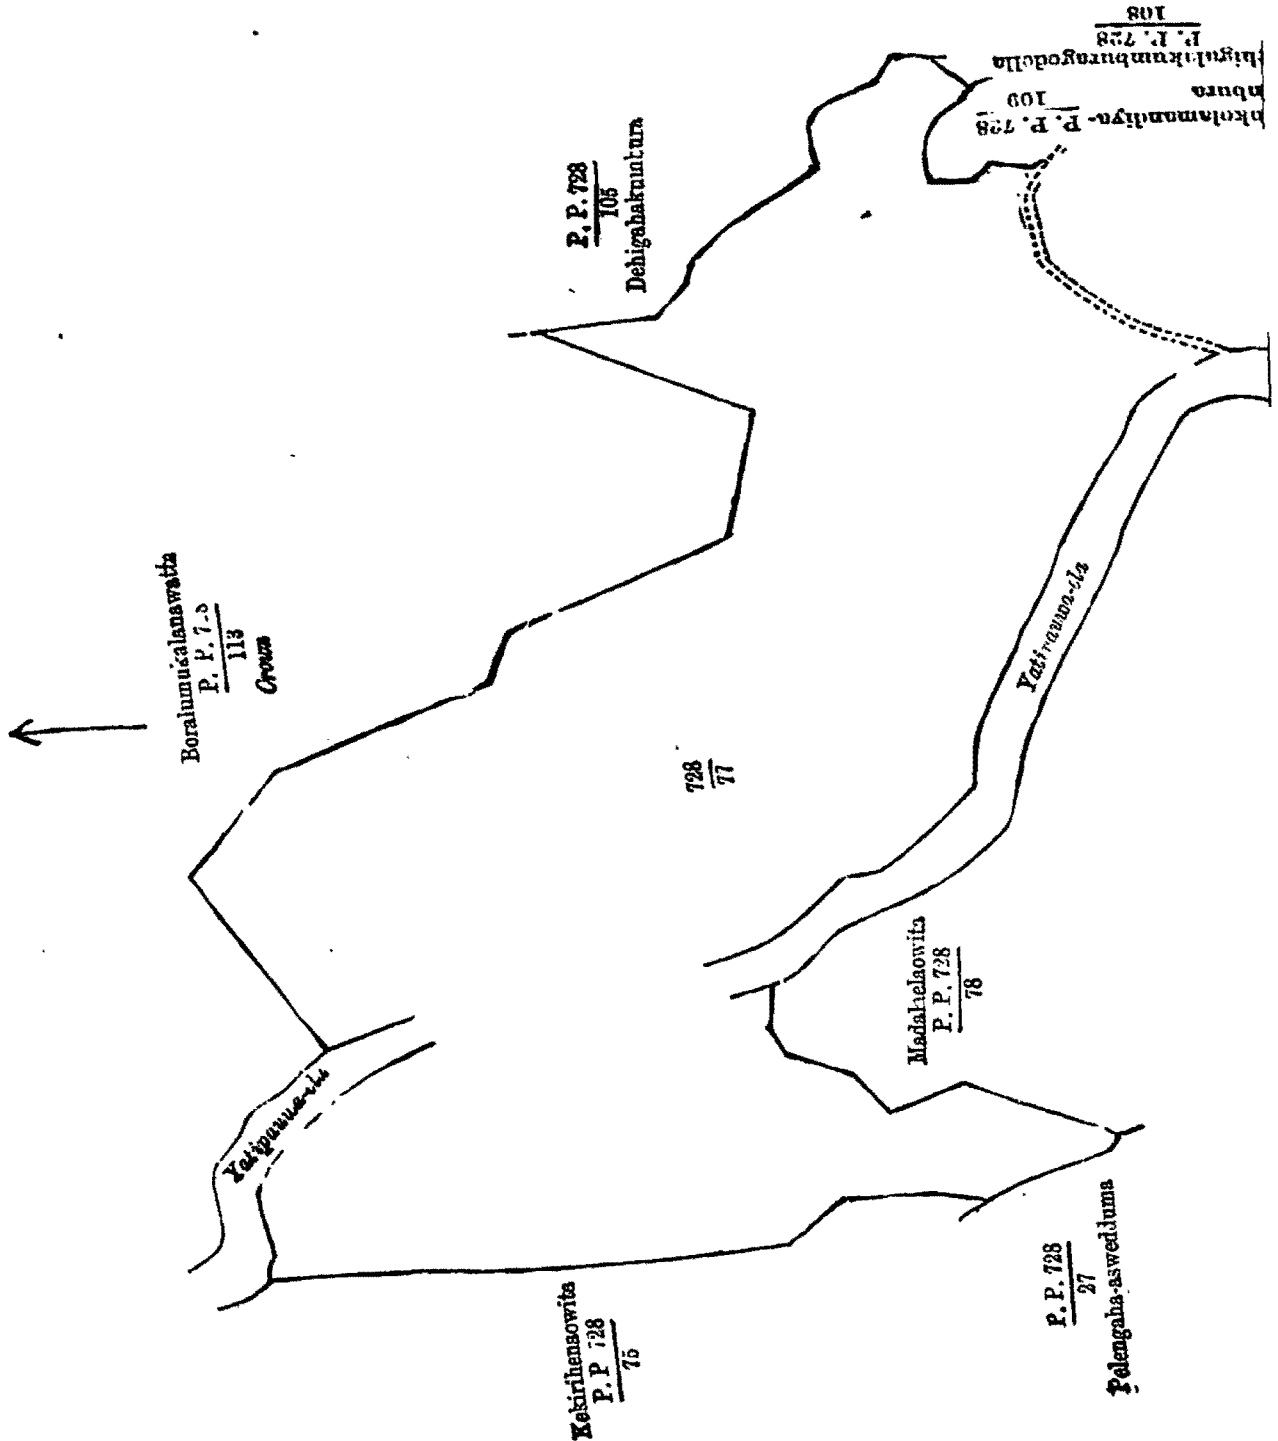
Boralumukalanawatta
$\frac{P. P. 7.3}{113}$
Crown

$\frac{P. P. 728}{105}$
Dehigahakumbura

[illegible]kolamandiya- $\frac{P. P. 728}{109}$
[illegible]mbura

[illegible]higahakumburagodella
$\frac{P. P. 728}{108}$

$\frac{728}{77}$

Yatipauwa-ela

Yatipauwa-ela

Madahelaowita
$\frac{P. P. 728}{78}$

Kekirihenaowita
$\frac{P. P 728}{75}$

$\frac{P. P. 728}{27}$
Pelengaha-aswedduma